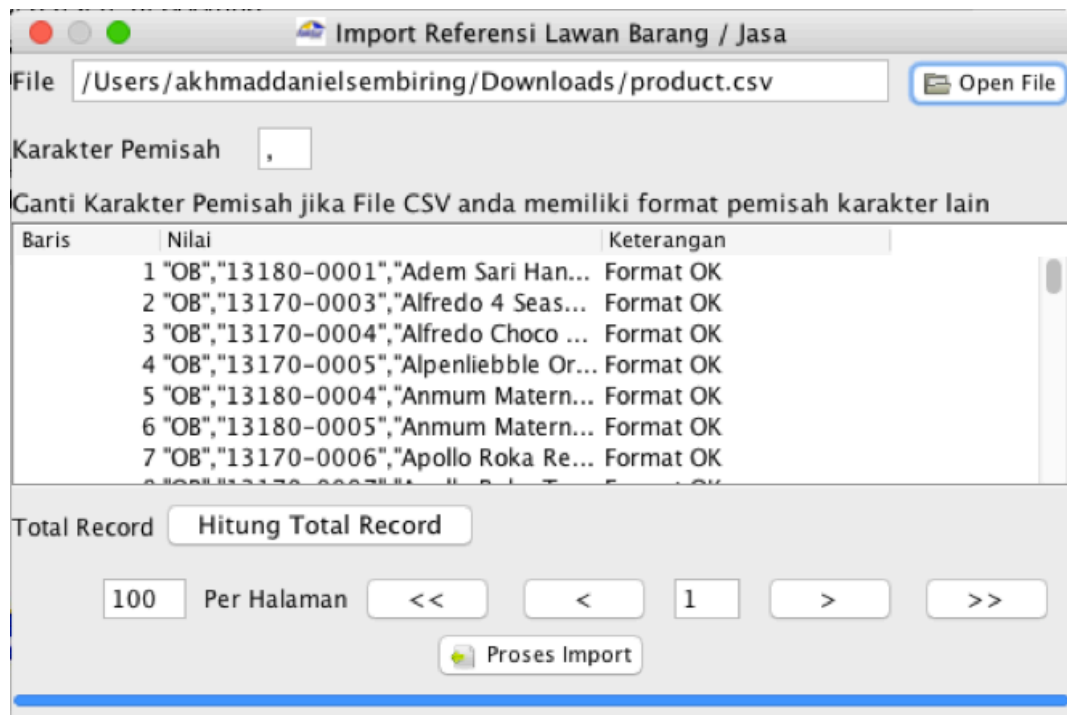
Import Referensi Lawan Barang / Jasa

File /Users/akhmaddanielsembiring/Downloads/product.csv Open File

Karakter Pemisah ,

Ganti Karakter Pemisah jika File CSV anda memiliki format pemisah karakter lain

| Baris | Nilai | Keterangan |
|---|---|---|
| 1 | "OB","13180-0001","Adem Sari Han... | Format OK |
| 2 | "OB","13170-0003","Alfredo 4 Seas... | Format OK |
| 3 | "OB","13170-0004","Alfredo Choco ... | Format OK |
| 4 | "OB","13170-0005","Alpenliebble Or... | Format OK |
| 5 | "OB","13180-0004","Anmum Matern... | Format OK |
| 6 | "OB","13180-0005","Anmum Matern... | Format OK |
| 7 | "OB","13170-0006","Apollo Roka Re... | Format OK |
| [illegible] | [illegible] | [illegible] |

Total Record Hitung Total Record

100 Per Halaman << < 1 > >>

Proses Import